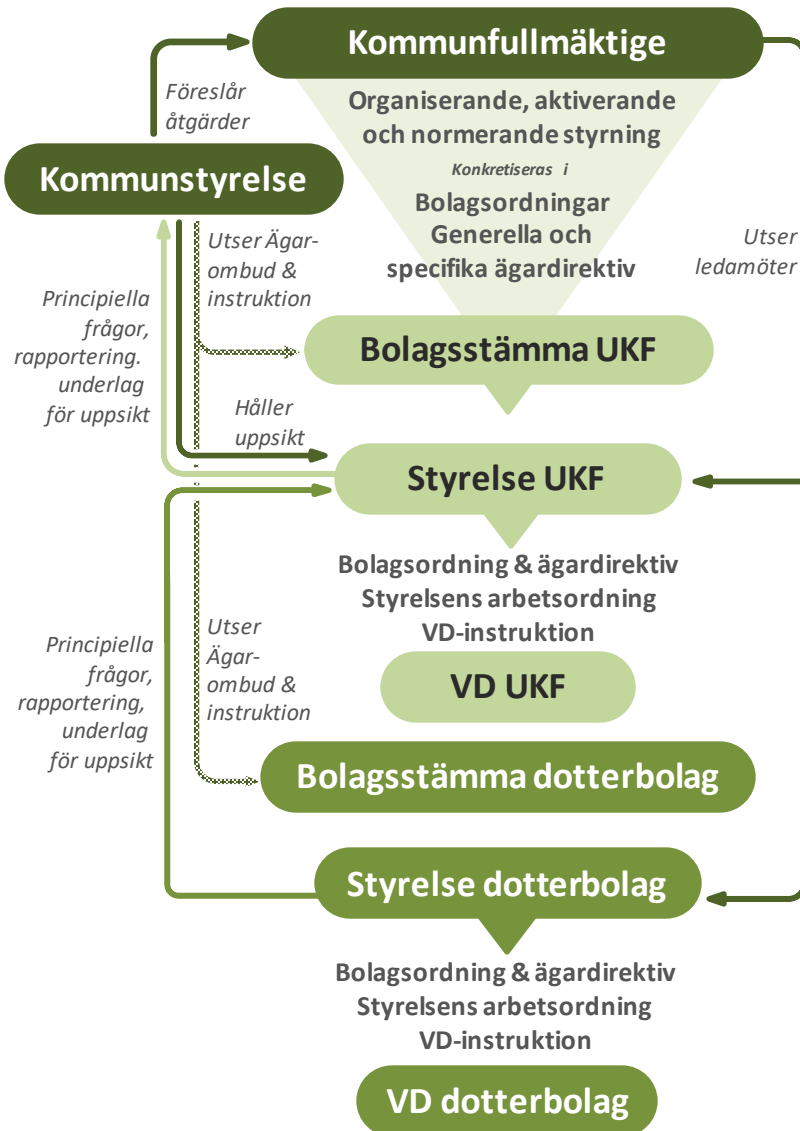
Kommunfullmäktige

Föreslår åtgärder

Organiserande, aktiverande och normerande styrning

Konkretiseras i

Bolagsordningar Generella och specifika ägardirektiv

Kommunstyrelse

Utser Ägarombud & instruktion

Utser ledamöter

Principiella frågor, rapportering. underlag för uppsikt

Bolagsstämma UKF

Håller uppsikt

Styrelse UKF

Bolagsordning & ägardirektiv
Styrelsens arbetsordning
VD-instruktion

Principiella frågor, rapportering, underlag för uppsikt

Utser Ägarombud & instruktion

VD UKF

Bolagsstämma dotterbolag

Styrelse dotterbolag

Bolagsordning & ägardirektiv
Styrelsens arbetsordning
VD-instruktion

VD dotterbolag